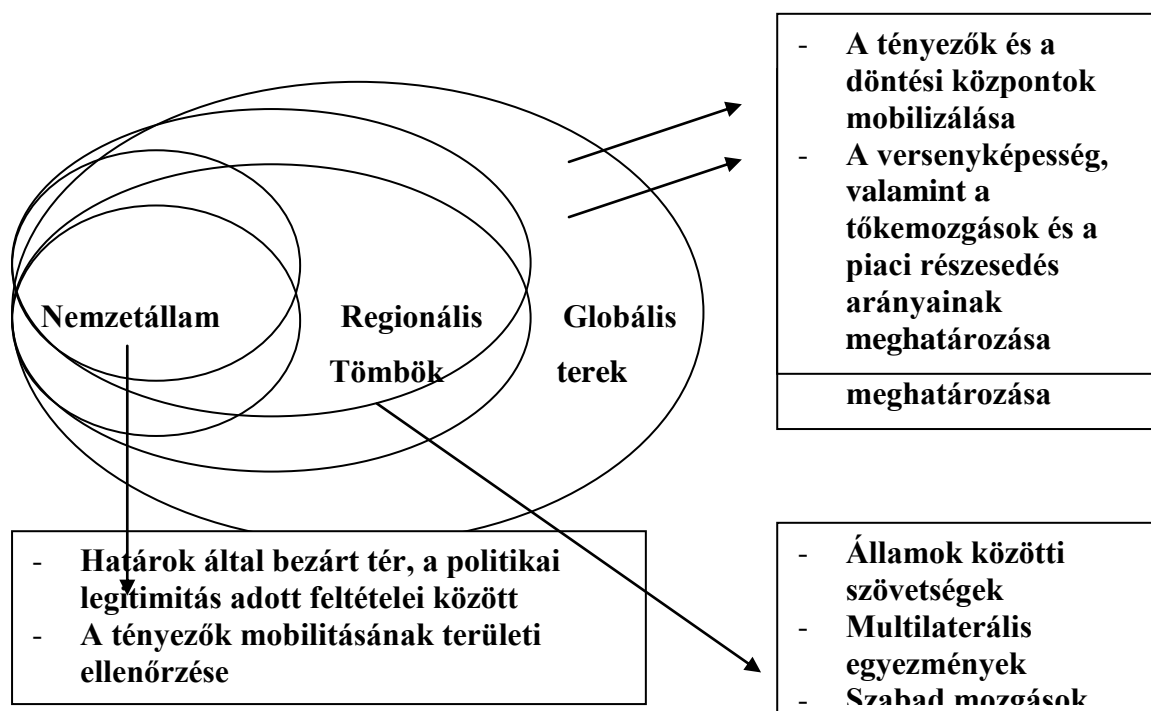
- A tényezők és a döntési központok mobilizálása
- A versenyképesség, valamint a tőkemozgások és a piaci részesedés arányainak meghatározása

meghatározása

Nemzetállam

Regionális Tömbök

Globális terek

- Határok által bezárt tér, a politikai legitimitás adott feltételei között
- A tényezők mobilitásának területi ellenőrzése

- Államok közötti szövetségek
- Multilaterális egyezmények
- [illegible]